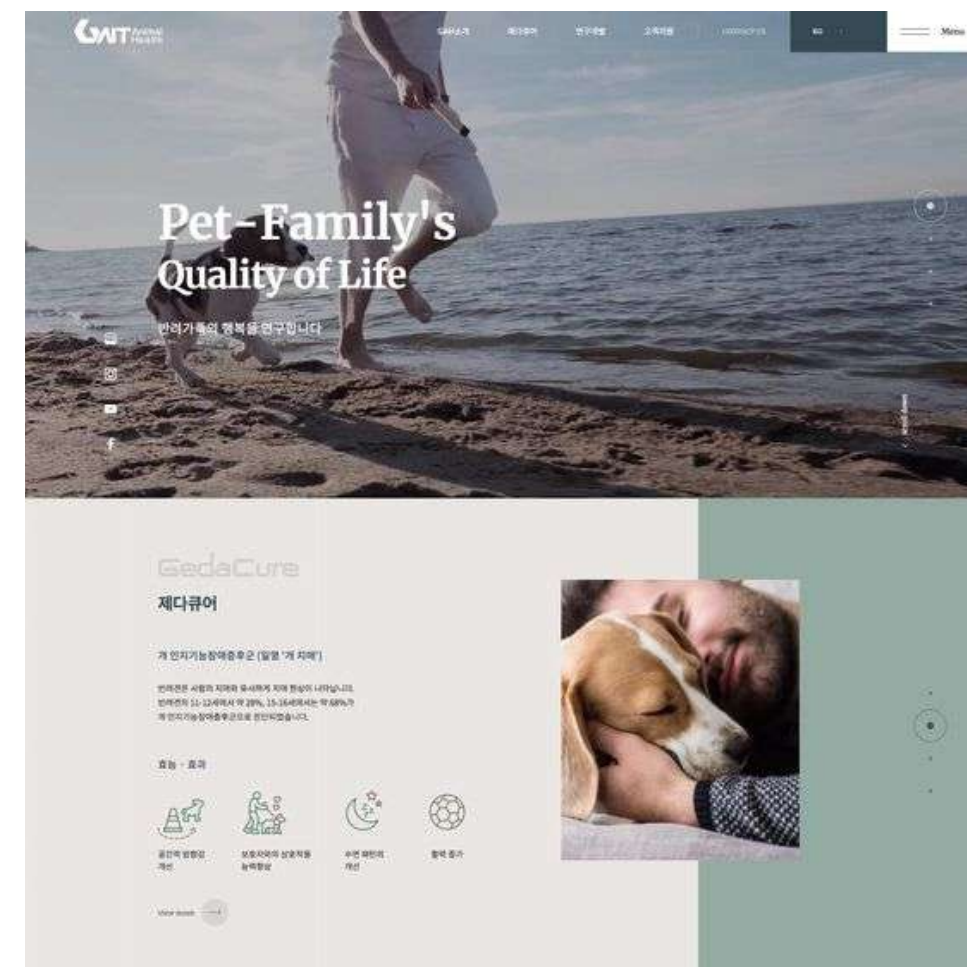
GAIT Animal Health

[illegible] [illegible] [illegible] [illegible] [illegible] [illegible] Menu

Pet-Family's
Quality of Life

반려가족의 행복을 연구합니다

GedaCure

제다큐어

개 인지기능장애증후군 (일명 '개 치매')

반려견은 사람의 치매와 유사하게 치매 현상이 나타납니다. 반려견의 11-12세에서 약 28%, 15-16세에서는 약 68%가 개 인지기능장애증후군으로 진단되었습니다.

효능 · 효과

공간적 방향성 개선

보호자와의 상호작용 능력향상

수면 패턴의 개선

활력 증가

View more